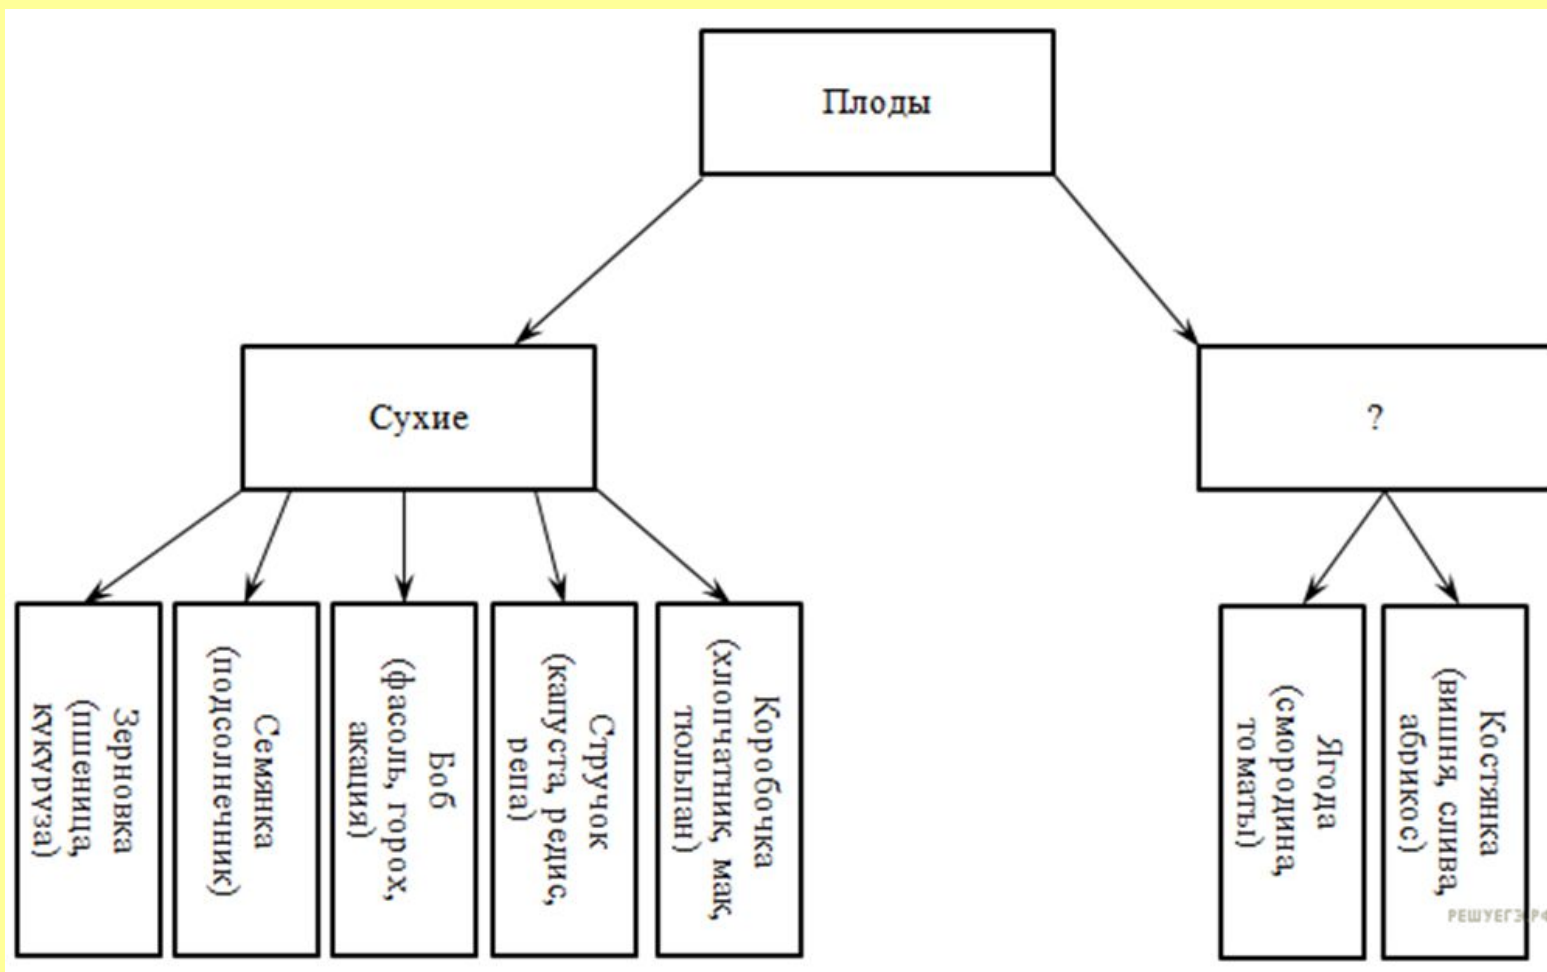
Плоды

Сухие

?

Зерновка (пшеница, кукуруза)

Семянка (подсолнечник)

Боб (фасоль, горох, акация)

Стручок (капуста, редис, репа)

Коробочка (хлопчатник, мак, тюльпан)

Ягода (смородина, томаты)

Костянка (вишня, слива, абрикос)

РЕШУЕГЭ.РФ